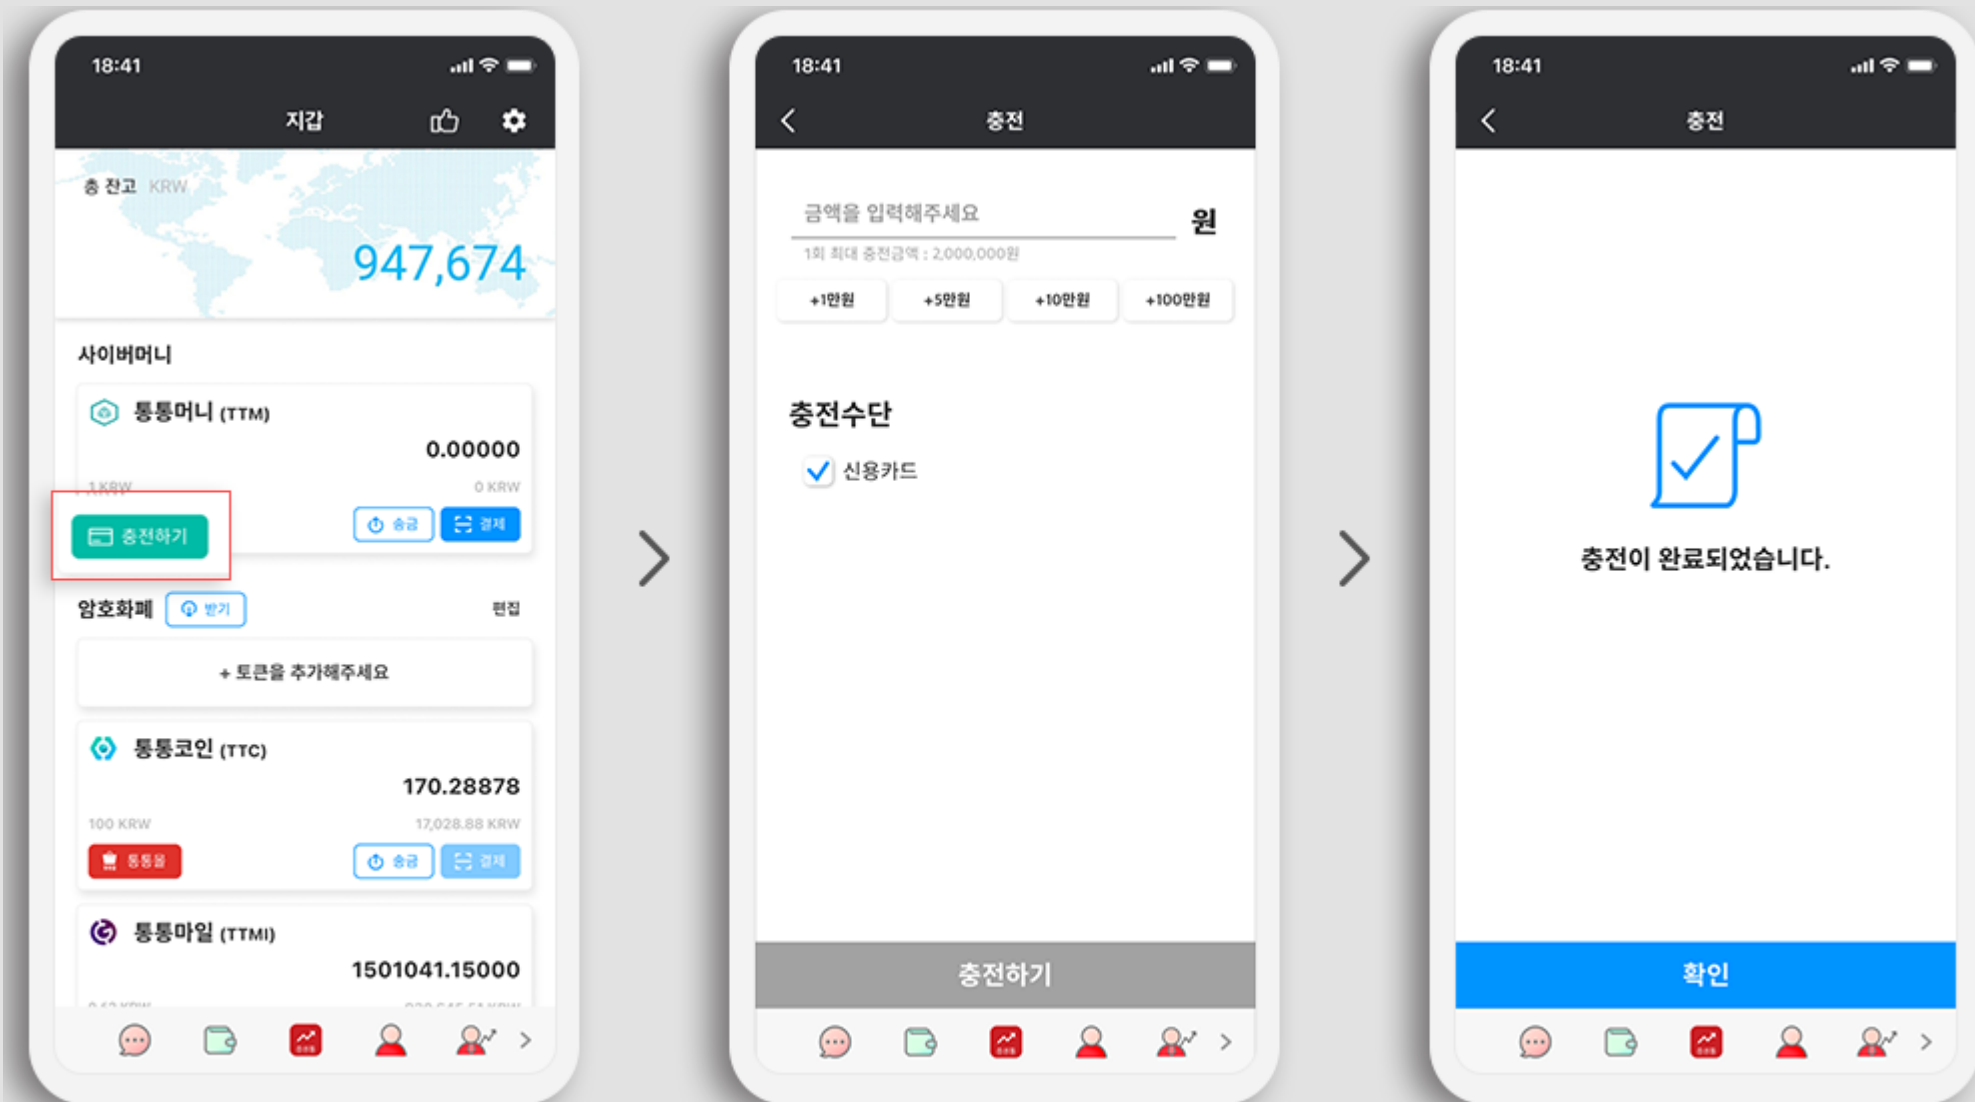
18:41

지갑

총 잔고 KRW

947,674

사이버머니

통통머니 (TTM)

0.00000

1 KRW

0 KRW

충전하기

송금

결제

암호화폐

받기

편집

+ 토큰을 추가해주세요

통통코인 (TTC)

170.28878

100 KRW

17,028.88 KRW

통통몰

송금

결제

통통마일 (TTMI)

1501041.15000

18:41

충전

금액을 입력해주세요

원

1회 최대 충전금액 : 2,000,000원

+1만원

+5만원

+10만원

+100만원

충전수단

신용카드

충전하기

18:41

충전

충전이 완료되었습니다.

확인